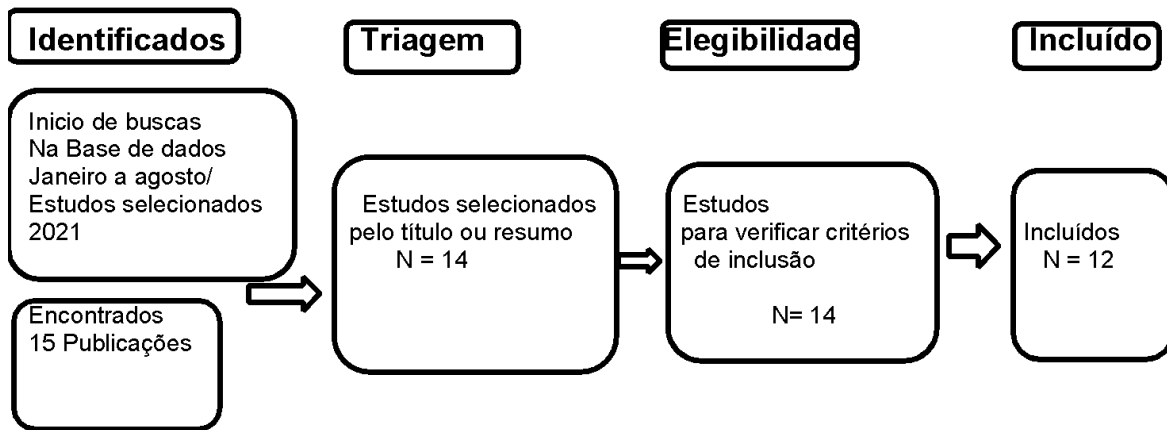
Identificados

Triagem

Elegibilidade

Incluído

Inicio de buscas
Na Base de dados
Janeiro a agosto/
Estudos selecionados
2021

Encontrados
15 Publicações

Estudos selecionados
pelo título ou resumo
N = 14

Estudos
para verificar critérios
de inclusão

N= 14

Incluídos
N = 12